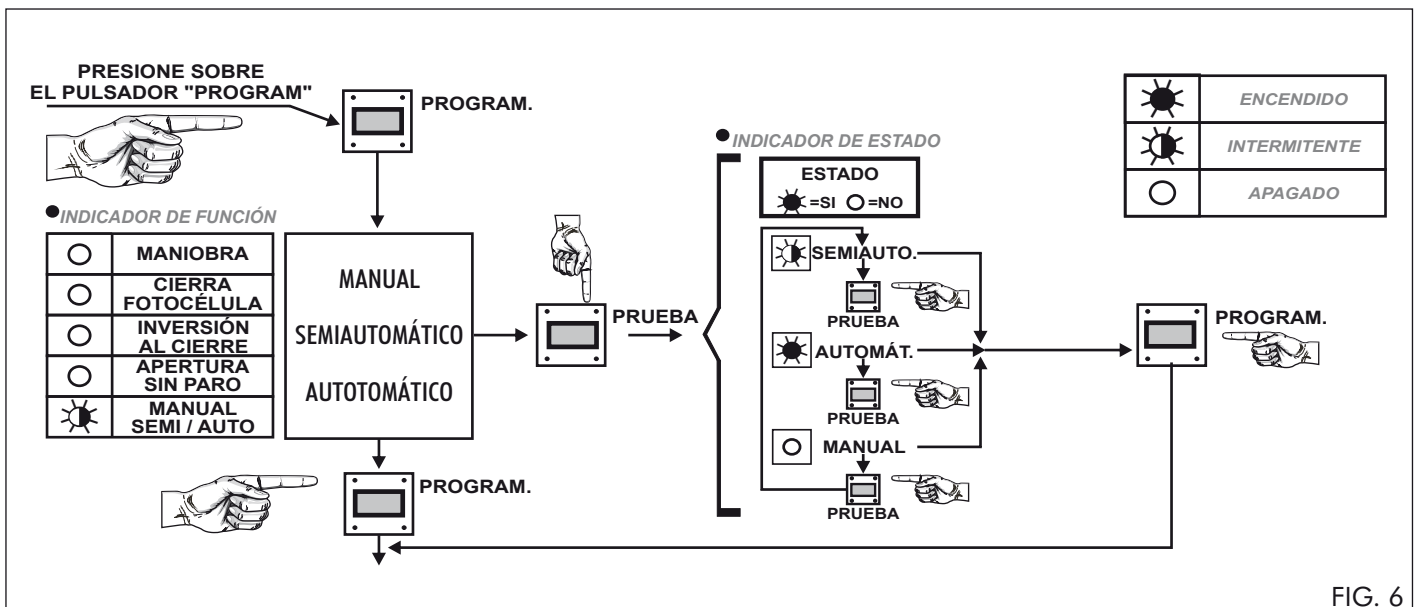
PRESIONE SOBRE EL PULSADOR "PROGRAM"

PROGRAM.

ENCENDIDO
INTERMITENTE
APAGADO

INDICADOR DE ESTADO

ESTADO
=SI =NO

INDICADOR DE FUNCIÓN

| | |
|---|---|
| ○ | MANIOBRA |
| ○ | CIERRA FOTOCÉLULA |
| ○ | INVERSIÓN AL CIERRE |
| ○ | APERTURA SIN PARO |
| | MANUAL SEMI / AUTO |

MANUAL
SEMIAUTOMÁTICO
AUTOTOMÁTICO

PRUEBA

SEMIAUTO.
PRUEBA
AUTOMÁT.
PRUEBA
MANUAL
PRUEBA

PROGRAM.

PROGRAM.

FIG. 6